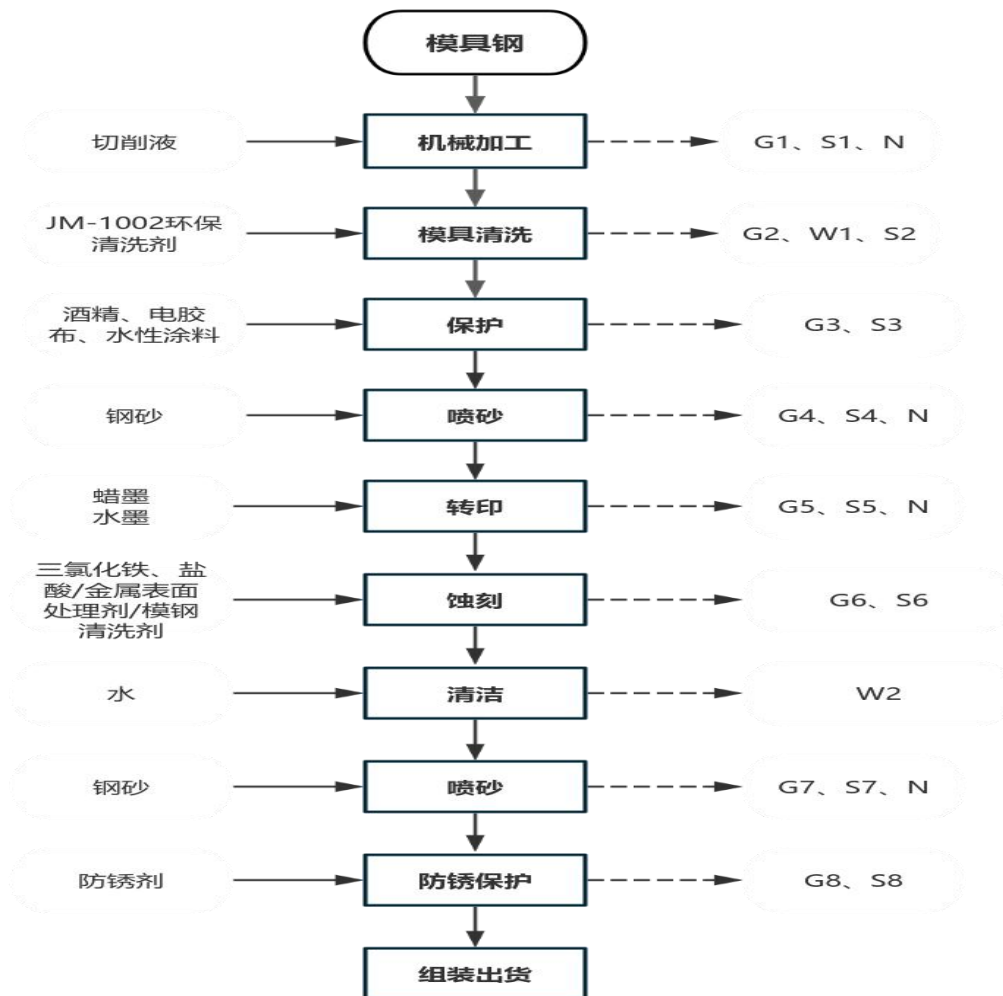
模具钢

切削液
机械加工
G1、S1、N

JM-1002环保清洗剂
模具清洗
G2、W1、S2

酒精、电胶布、水性涂料
保护
G3、S3

钢砂
喷砂
G4、S4、N

蜡墨
水墨
转印
G5、S5、N

三氯化铁、盐酸/金属表面处理剂/模钢清洗剂
蚀刻
G6、S6

水
清洁
W2

钢砂
喷砂
G7、S7、N

防锈剂
防锈保护
G8、S8

组装出货